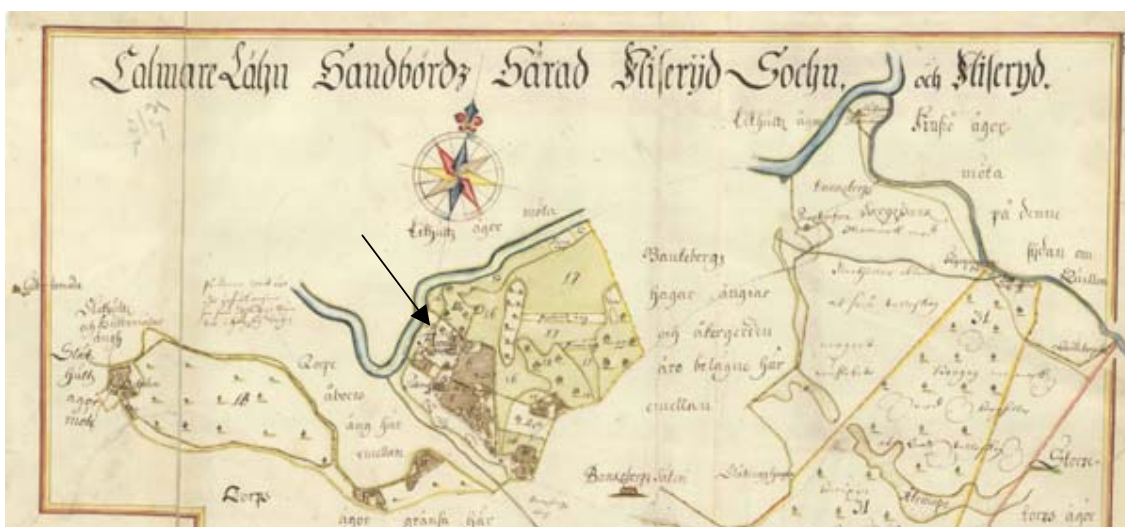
Calmare Lähn Handbördz Härad Miserÿd Sochn, och Miserÿd.

Lillhütt ägor

Kuse ägor

möta

på denne

sidan om

Lillhütt ägor möta

17

Bauteberg hagar ängiar och åkergerden äro belagne här emellan

31

Torpe åkrar äng här emellan

14

Slät hütt ägor möta

Torps

ägor gränsa här

Bauteberg säter

Store-

torps ägor

16

31

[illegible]